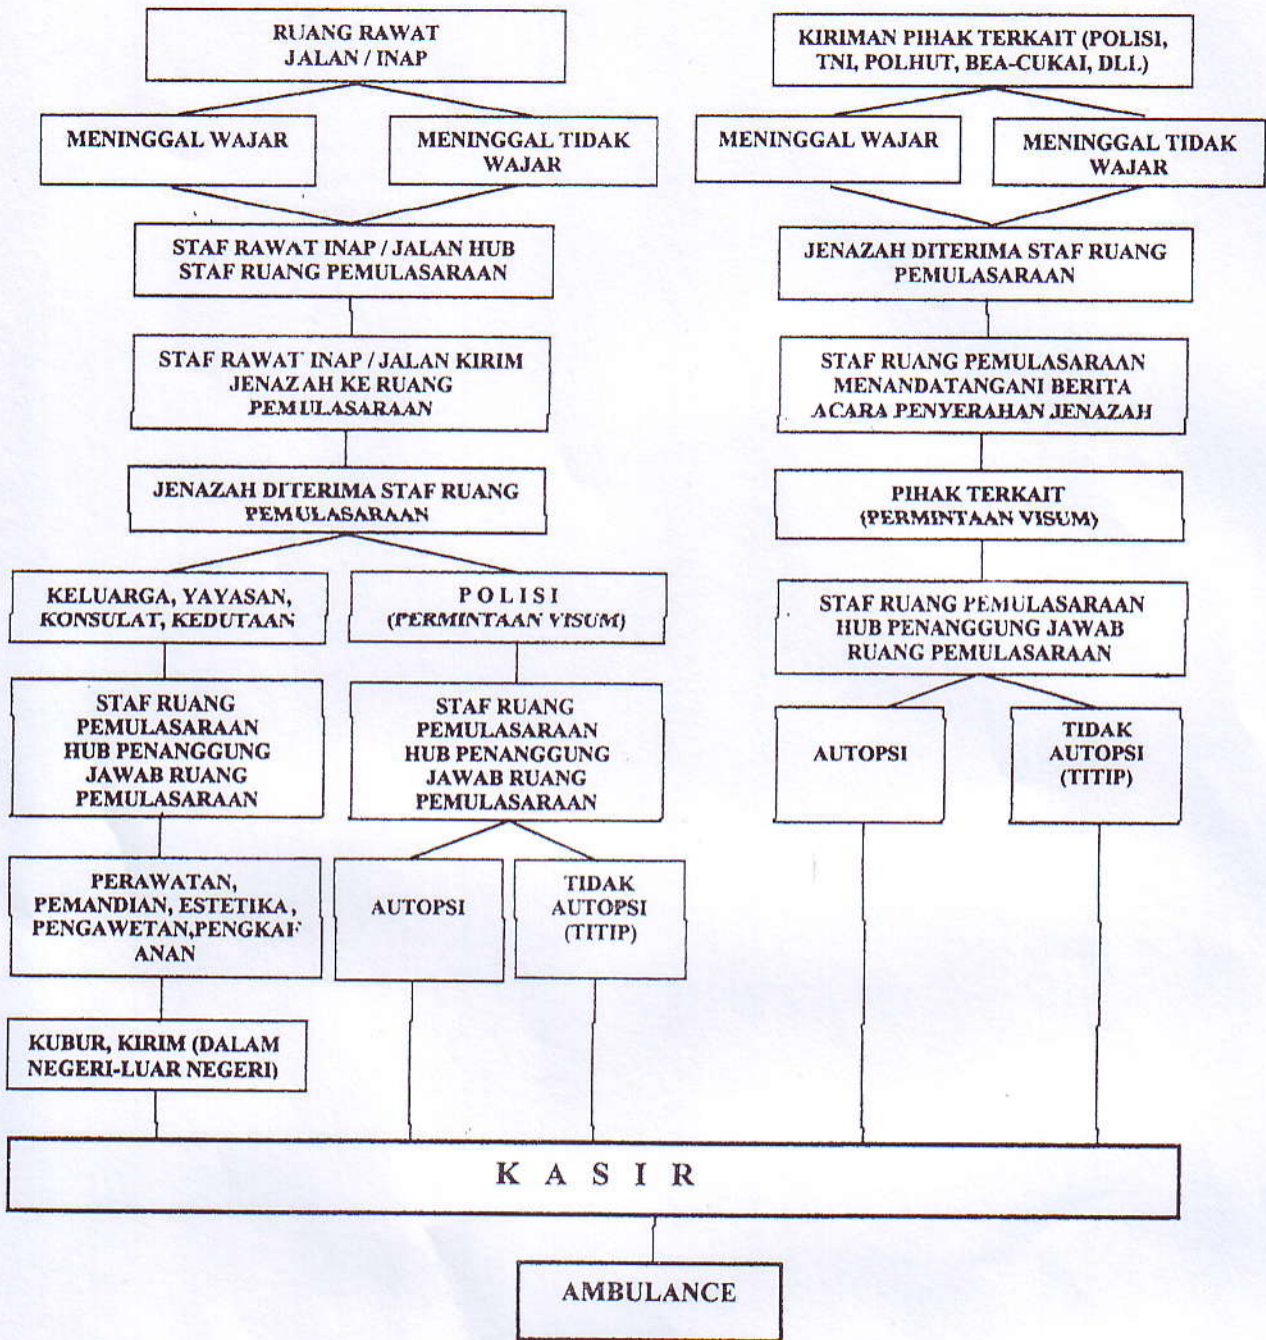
RUANG RAWAT JALAN / INAP

MENINGGAL WAJAR

MENINGGAL TIDAK WAJAR

STAF RAWAT INAP / JALAN HUB STAF RUANG PEMULASARAAN

STAF RAWAT INAP / JALAN KIRIM JENAZAH KE RUANG PEMULASARAAN

JENAZAH DITERIMA STAF RUANG PEMULASARAAN

KELUARGA, YAYASAN, KONSULAT, KEDUTAAN

POLISI (PERMINTAAN VISUM)

STAF RUANG PEMULASARAAN HUB PENANGGUNG JAWAB RUANG PEMULASARAAN

STAF RUANG PEMULASARAAN HUB PENANGGUNG JAWAB RUANG PEMULASARAAN

PERAWATAN, PEMANDIAN, ESTETIKA, PENGAWETAN,PENGKAFANAN

AUTOPSI

TIDAK AUTOPSI (TITIP)

KUBUR, KIRIM (DALAM NEGERI-LUAR NEGERI)

KIRIMAN PIHAK TERKAIT (POLISI, TNI, POLHUT, BEA-CUKAI, DLL)

MENINGGAL WAJAR

MENINGGAL TIDAK WAJAR

JENAZAH DITERIMA STAF RUANG PEMULASARAAN

STAF RUANG PEMULASARAAN MENANDATANGANI BERITA ACARA PENYERAHAN JENAZAH

PIHAK TERKAIT (PERMINTAAN VISUM)

STAF RUANG PEMULASARAAN HUB PENANGGUNG JAWAB RUANG PEMULASARAAN

AUTOPSI

TIDAK AUTOPSI (TITIP)

K A S I R

AMBULANCE